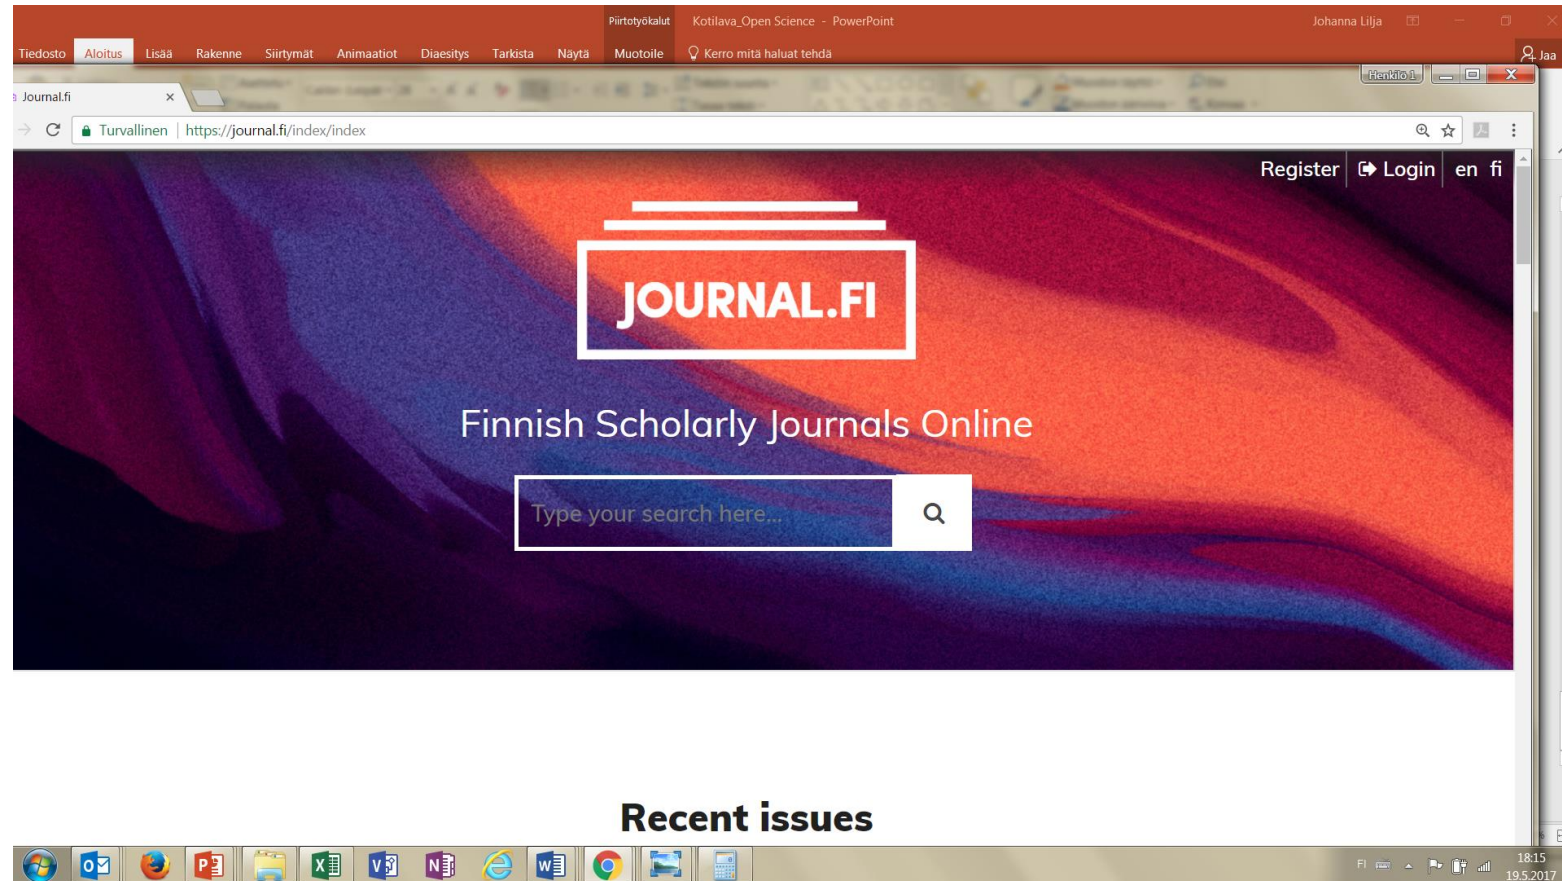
Piirtotyökalut Kotilava_Open Science - PowerPoint Johanna Lilja

Tiedosto Aloitus Lisää Rakenne Siirtymät Animaatiot Diaesitys Tarkista Näytä Muotoile Kerro mitä haluat tehdä Jaa

Henkilö 1

Journal.fi ×

Turvallinen | https://journal.fi/index/index

Register Login en fi

JOURNAL.FI

Finnish Scholarly Journals Online

Type your search here...

Recent issues

FI 18:15 19.5.2017